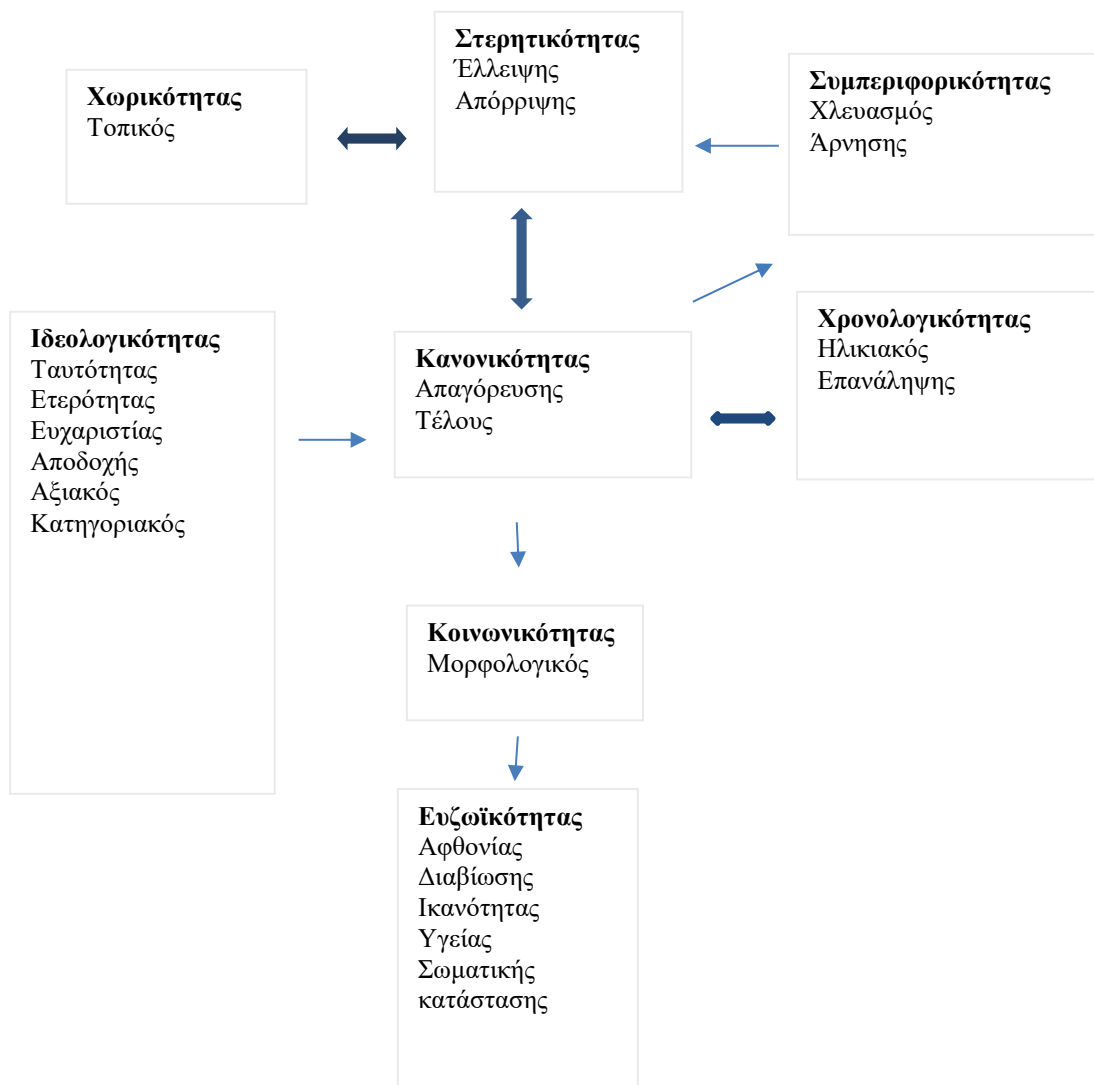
Στερητικότητας
Έλλειψης
Απόρριψης

Χωρικότητας
Τοπικός

Συμπεριφορικότητας
Χλευασμός
Άρνησης

Ιδεολογικότητας
Ταυτότητας
Ετερότητας
Ευχαριστίας
Αποδοχής
Αξιακός
Κατηγοριακός

Κανονικότητας
Απαγόρευσης
Τέλους

Χρονολογικότητας
Ηλικιακός
Επανάληψης

Κοινωνικότητας
Μορφολογικός

Ευζωϊκότητας
Αφθονίας
Διαβίωσης
Ικανότητας
Υγείας
Σωματικής κατάστασης